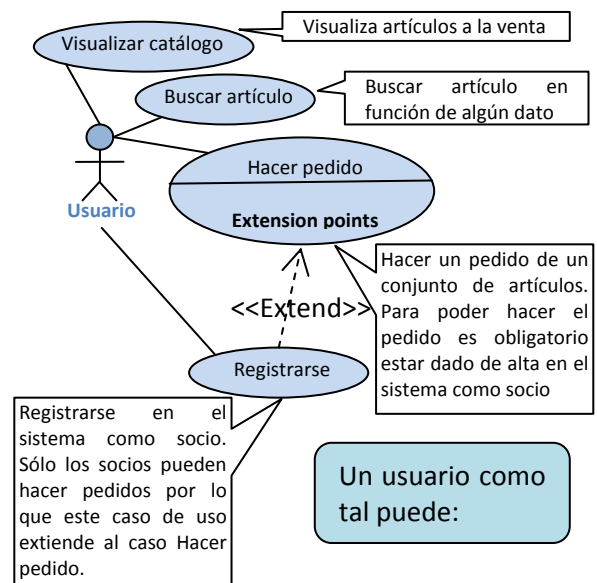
Visualizar catálogo

Visualiza artículos a la venta

Buscar artículo

Buscar artículo en función de algún dato

Usuario

Hacer pedido

Extension points

Hacer un pedido de un conjunto de artículos. Para poder hacer el pedido es obligatorio estar dado de alta en el sistema como socio

<<Extend>>

Registrarse

Registrarse en el sistema como socio. Sólo los socios pueden hacer pedidos por lo que este caso de uso extiende al caso Hacer pedido.

Un usuario como tal puede: